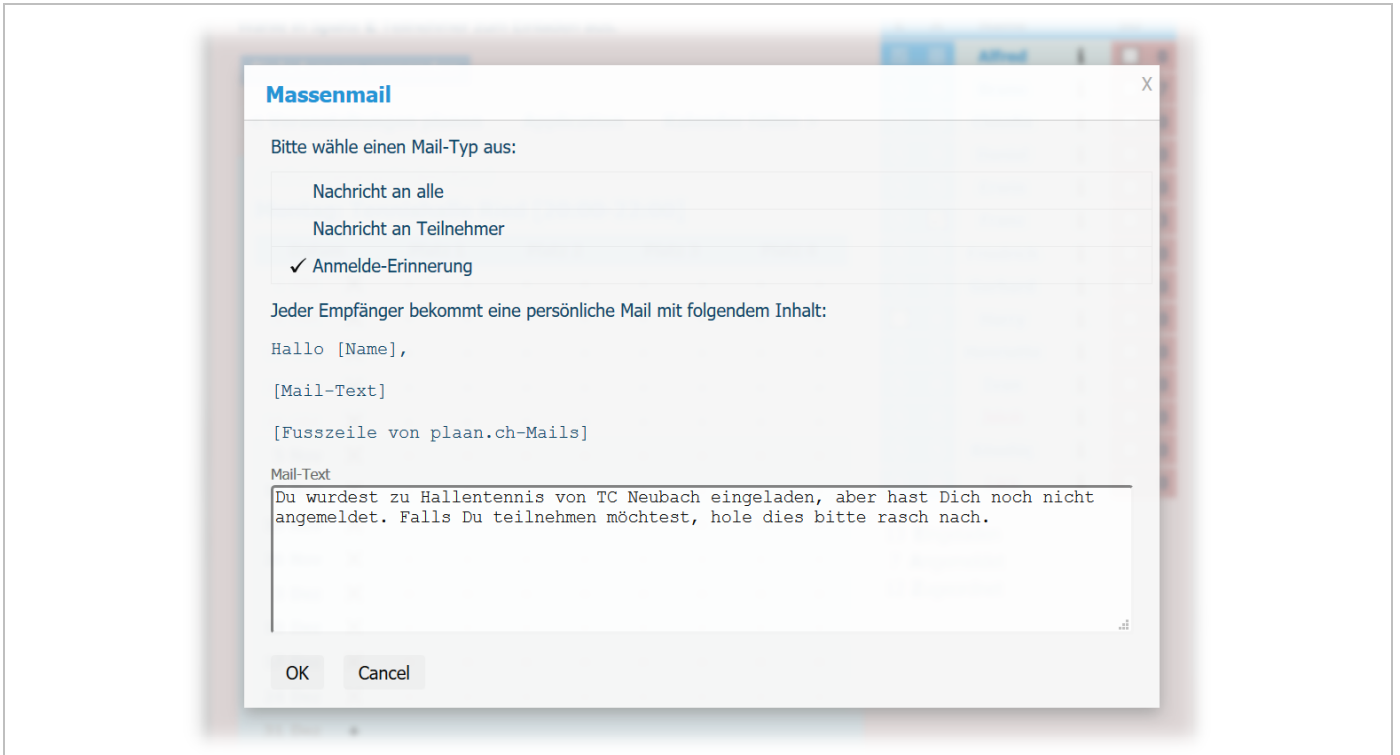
Massenmail

X

Bitte wähle einen Mail-Typ aus:

Nachricht an alle

Nachricht an Teilnehmer

✓ Anmelde-Erinnerung

Jeder Empfänger bekommt eine persönliche Mail mit folgendem Inhalt:

Hallo [Name],

[Mail-Text]

[Fusszeile von plaan.ch-Mails]

Mail-Text

Du wurdest zu Hallentennis von TC Neubach eingeladen, aber hast Dich noch nicht angemeldet. Falls Du teilnehmen möchtest, hole dies bitte rasch nach.

OK

Cancel